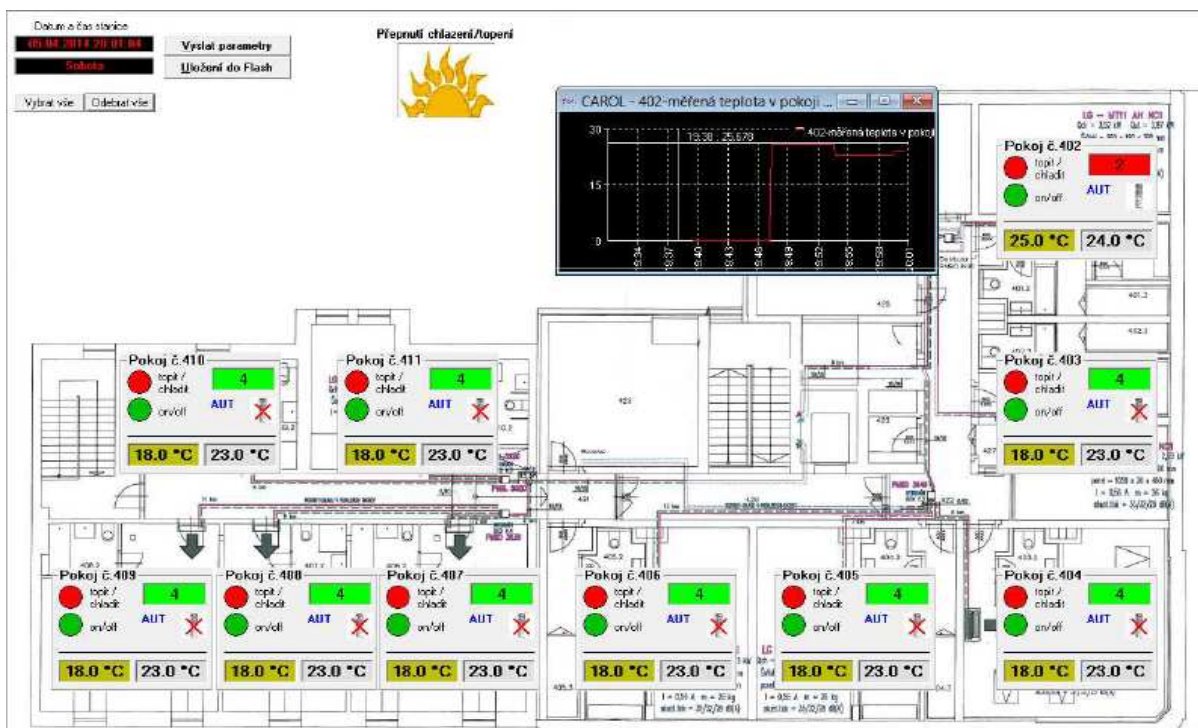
Datum a čas stanice
05.04.2014 20:01:04
Sobota
Vyslat parametry
Uložení do Flash
Vybrat vše
Odebrat vše
Přepnutí chlazení/topení

CAROL - 402-měřená teplota v pokoji ...
30
15
0
19:38 : 25.678
402-měřená teplota v pokoji
19:34
19:37
19:40
19:43
19:46
19:49
19:52
19:55
19:58
20:01

Pokoj č.402
topit / chladit
on/off
AUT
25.0 °C
24.0 °C

Pokoj č.410
topit / chladit
4
on/off
AUT
18.0 °C
23.0 °C

Pokoj č.411
topit / chladit
4
on/off
AUT
18.0 °C
23.0 °C

Pokoj č.403
topit / chladit
4
on/off
AUT
18.0 °C
23.0 °C

Pokoj č.409
topit / chladit
4
on/off
AUT
18.0 °C
23.0 °C

Pokoj č.408
topit / chladit
4
on/off
AUT
18.0 °C
23.0 °C

Pokoj č.407
topit / chladit
4
on/off
AUT
18.0 °C
23.0 °C

Pokoj č.406
topit / chladit
4
on/off
AUT
18.0 °C
23.0 °C

Pokoj č.405
topit / chladit
4
on/off
AUT
18.0 °C
23.0 °C

Pokoj č.404
topit / chladit
4
on/off
AUT
18.0 °C
23.0 °C